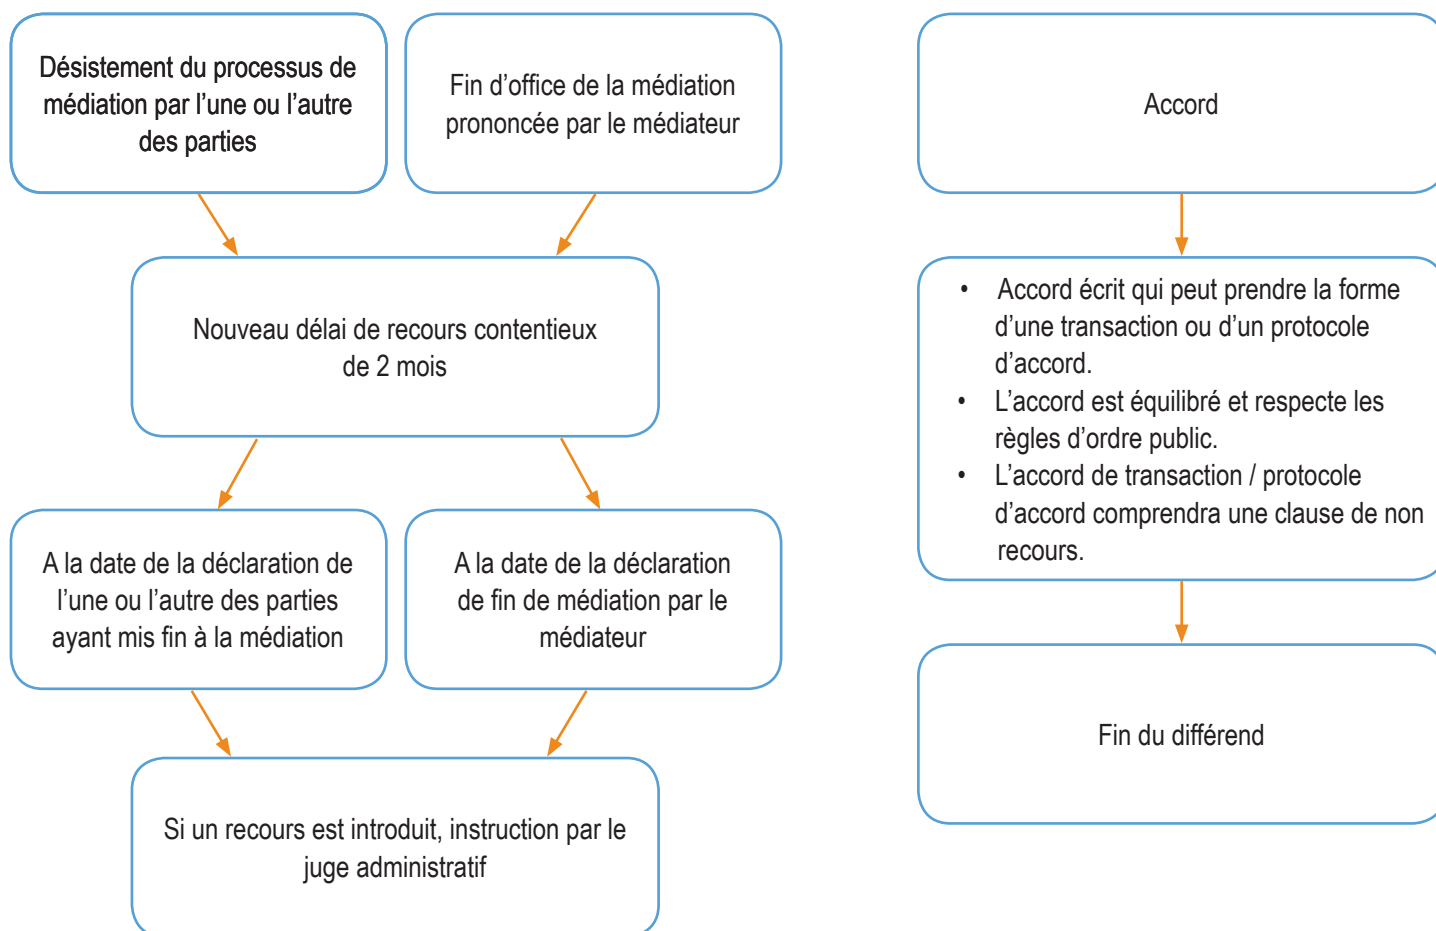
Désistement du processus de médiation par l’une ou l’autre des parties

Fin d’office de la médiation prononcée par le médiateur

Nouveau délai de recours contentieux de 2 mois

A la date de la déclaration de l’une ou l’autre des parties ayant mis fin à la médiation

A la date de la déclaration de fin de médiation par le médiateur

Si un recours est introduit, instruction par le juge administratif

Accord

- Accord écrit qui peut prendre la forme d’une transaction ou d’un protocole d’accord.
- L’accord est équilibré et respecte les règles d’ordre public.
- L’accord de transaction / protocole d’accord comprendra une clause de non recours.

Fin du différend